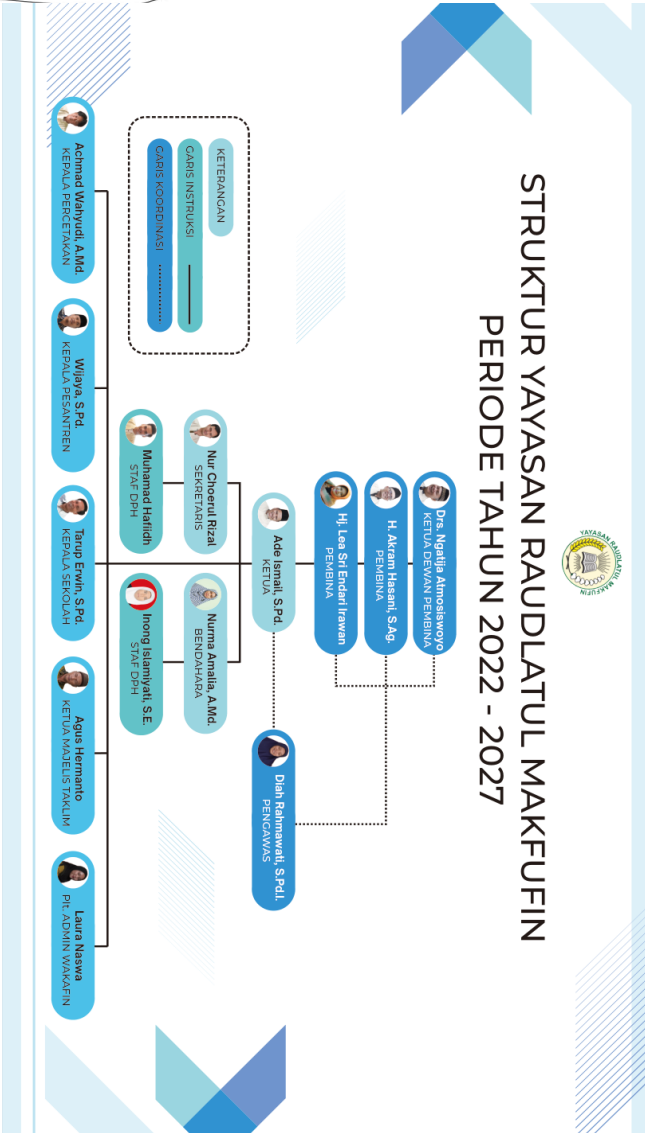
STRUKTUR YAYASAN RAUDLATUL MAKFUFIN
PERIODE TAHUN 2022 - 2027

YAYASAN RAUDLATUL MAKFUFIN

Drs. Ngatija Atmosiswoyo
KETUA DEWAN PEMBINA

H. Akram Hasani, S.Ag.
PEMBINA

Hj. Lea Sri Endari Irawan
PEMBINA

Ade Ismail, S.Pd.
KETUA

Diah Rahmawati, S.Pd.I.
PENGAWAS

Nur Choerul Rizal
SEKRETARIS

Nurma Amalia, A.Md.
BENDAHARA

Muhamad Hafiidh
STAF DPH

Inong Islamiyati, S.E.
STAF DPH

KETERANGAN
GARIS INSTRUKSI
GARIS KOORDINASI

Achmad Wahyudi, A.Md.
KEPALA PERCETAKAN

Wijaya, S.Pd.
KEPALA PESANTREN

Tarup Erwin, S.Pd.
KEPALA SEKOLAH

Agus Hermanto
KETUA MAJELIS TAKLIM

Laura Naswa
Plt. ADMIN WAKAFIN